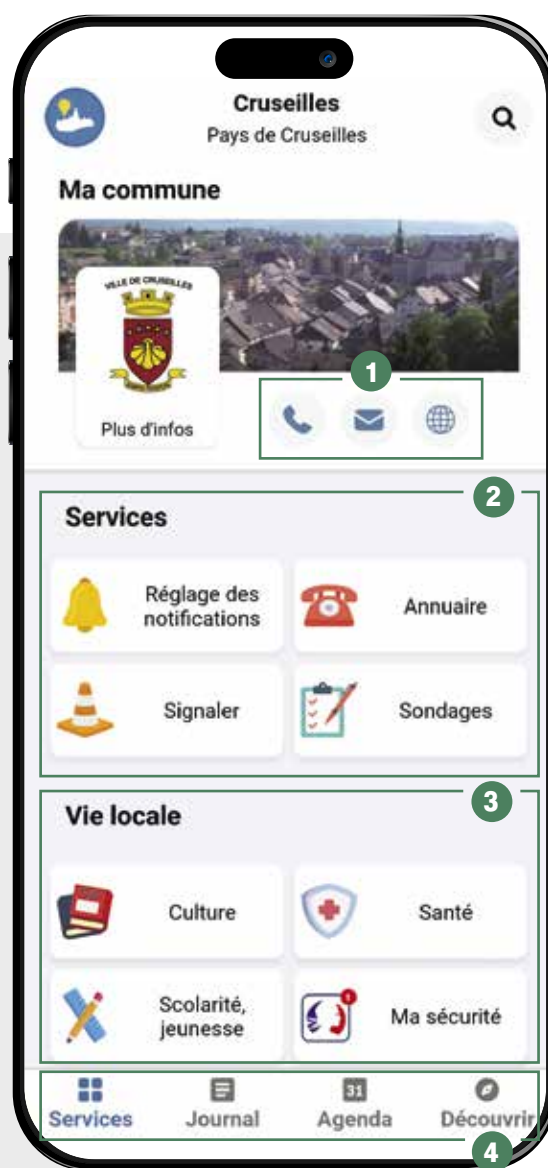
Cruseilles
Pays de Cruseilles

Ma commune

VILLE DE CRUSEILLES

Plus d'infos

1

2

Services

Réglage des notifications

Annuaire

Signaler

Sondages

3

Vie locale

Culture

Santé

Scolarité, jeunesse

Ma sécurité

31

Services Journal Agenda Découvrir

4